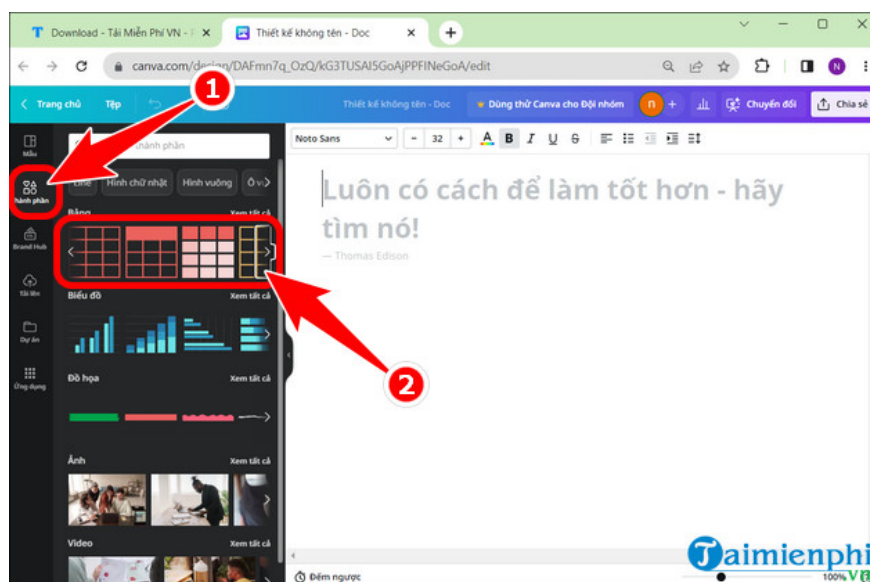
Download - Tải Miễn Phí VN - 
Thiết kế không tên - Doc
canva.com/de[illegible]/DAFmn7q_OzQ/kG3TUSAI5GoAjPPFINeGoA/edit
N
Trang chủ
Tệp
Thiết kế không tên - Doc
Dùng thử Canva cho Đội nhóm
n
Chuyển đổi
Chia sẻ
1
Mẫu
Thành phần
Brand Hub
Tải lên
Dự án
Ứng dụng
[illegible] thành phần
Line
Hình chữ nhật
Hình vuông
Ô v
Bảng
Xem tất cả
Biểu đồ
Xem tất cả
Đồ họa
Xem tất cả
Ảnh
Xem tất cả
Video
Xem tất cả
Noto Sans
32
B
I
U
S
Luôn có cách để làm tốt hơn - hãy tìm nó!
— Thomas Edison
2
Đếm ngược
100%
Taimienphi